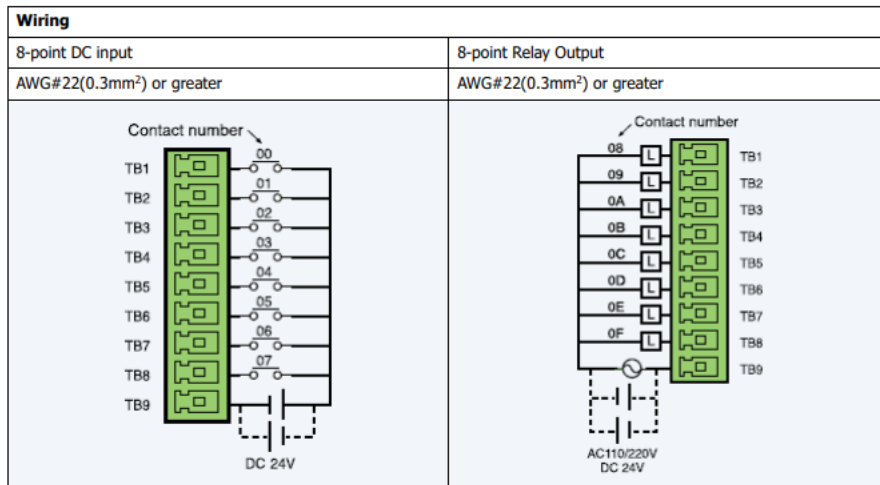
| Wiring | |
|---|---|
| 8-point DC input | 8-point Relay Output |
| AWG#22(0.3mm$^2$) or greater | AWG#22(0.3mm$^2$) or greater |

Contact number
TB1 00
TB2 01
TB3 02
TB4 03
TB5 04
TB6 05
TB7 06
TB8 07
TB9
DC 24V

Contact number
08 L TB1
09 L TB2
0A L TB3
0B L TB4
0C L TB5
0D L TB6
0E L TB7
0F L TB8
TB9
AC110/220V
DC 24V